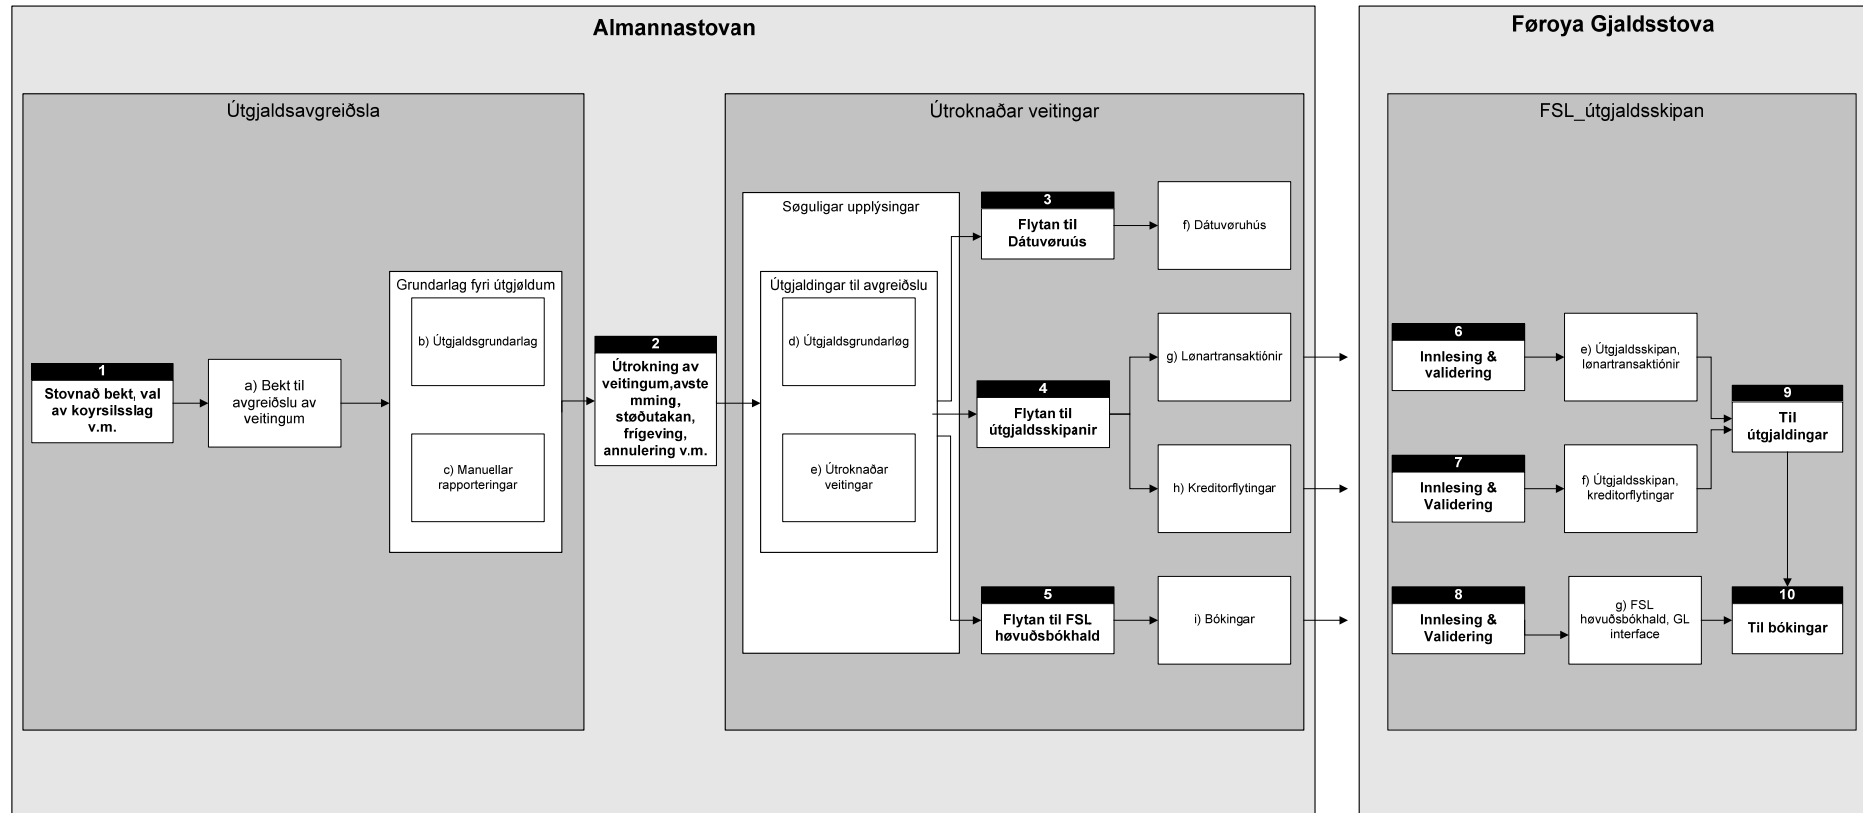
Almannastovan

Útgjaldsavgreiðsla

1
Stovnað bekt, val av koyrsilsslag v.m.

a) Bekt til avgreiðslu av veitingum

Grundarlag fyri útgjøldum

b) Útgjaldsgrundarlag

c) Manuellar rapporteringar

2
Útrokning av veitingum,avstemming, støðutakan, frígeving, annulering v.m.

Útroknaðar veitingar

Søguligar upplýsingar

Útgjaldingar til avgreiðslu

d) Útgjaldsgrundarløg

e) Útroknaðar veitingar

3
Flytan til Dátuvøruús

f) Dátuvøruhús

4
Flytan til útgjaldsskipanir

g) Lønartransaktiónir

h) Kreditorflytingar

5
Flytan til FSL høvuðsbókhald

i) Bókingar

Føroya Gjaldsstova

FSL_útgjaldsskipan

6
Innlesing & validering

e) Útgjaldsskipan, lønartransaktiónir

7
Innlesing & Validering

f) Útgjaldsskipan, kreditorflytingar

8
Innlesing & Validering

g) FSL høvuðsbókhald, GL interface

9
Til útgjaldingar

10
Til bókingar